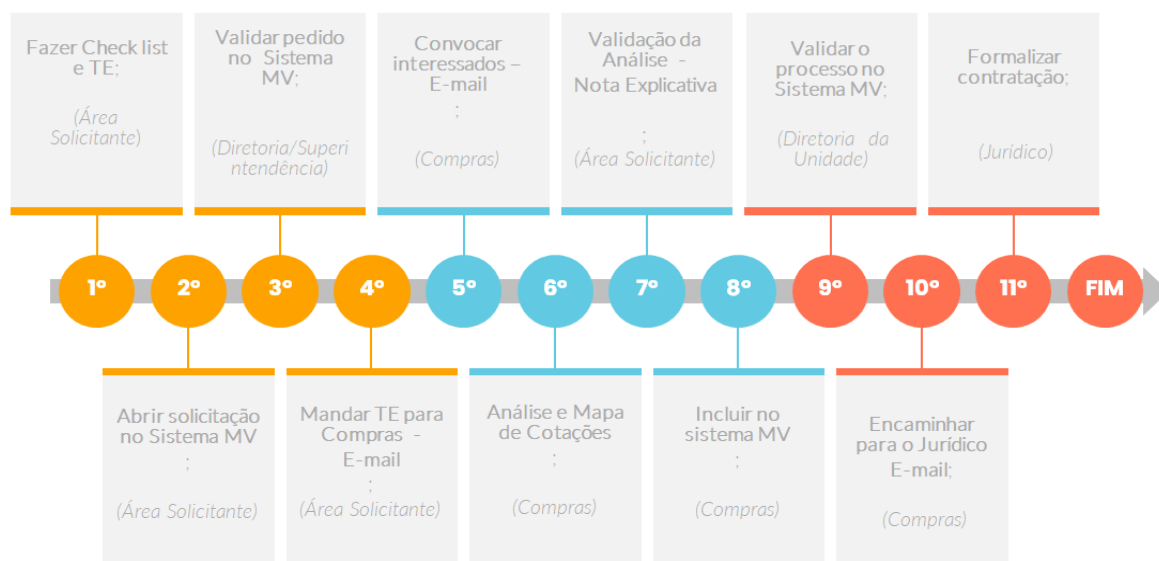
Fazer Check list e TE;

(Área Solicitante)

Validar pedido no Sistema MV;

(Diretoria/Superintendência)

Convocar interessados – E-mail
;

(Compras)

Validação da Análise - Nota Explicativa

;
(Área Solicitante)

Validar o processo no Sistema MV;

(Diretoria da Unidade)

Formalizar contratação;

(Jurídico)

1º 2º 3º 4º 5º 6º 7º 8º 9º 10º 11º FIM

Abrir solicitação no Sistema MV
;

(Área Solicitante)

Mandar TE para Compras - E-mail
;
(Área Solicitante)

Análise e Mapa de Cotações
;

(Compras)

Incluir no sistema MV
;

(Compras)

Encaminhar para o Jurídico E-mail;

(Compras)